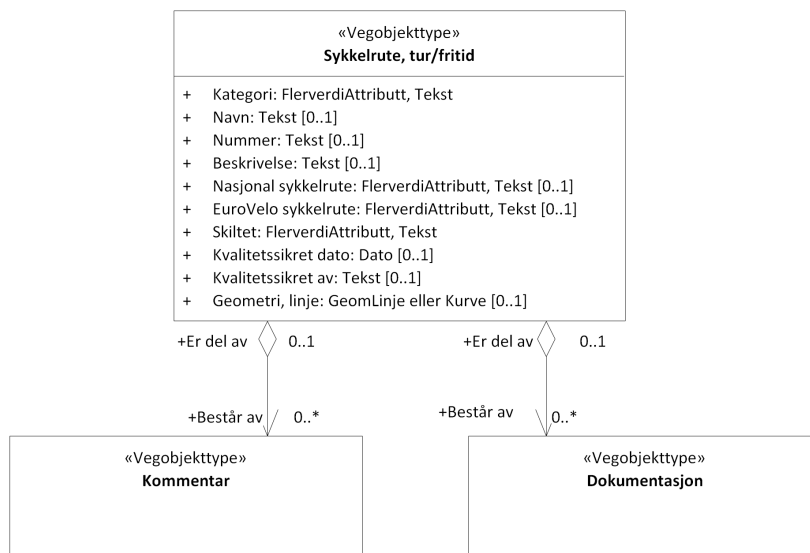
«Vegobjekttype»
**Sykkelrute, tur/fritid**

+ Kategori: FlerverdiAttributt, Tekst
+ Navn: Tekst [0..1]
+ Nummer: Tekst [0..1]
+ Beskrivelse: Tekst [0..1]
+ Nasjonal sykkelrute: FlerverdiAttributt, Tekst [0..1]
+ EuroVelo sykkelrute: FlerverdiAttributt, Tekst [0..1]
+ Skiltet: FlerverdiAttributt, Tekst
+ Kvalitetssikret dato: Dato [0..1]
+ Kvalitetssikret av: Tekst [0..1]
+ Geometri, linje: GeomLinje eller Kurve [0..1]

+Er del av 0..1

+Består av 0..*

«Vegobjekttype»
**Kommentar**

+Er del av 0..1

+Består av 0..*

«Vegobjekttype»
**Dokumentasjon**